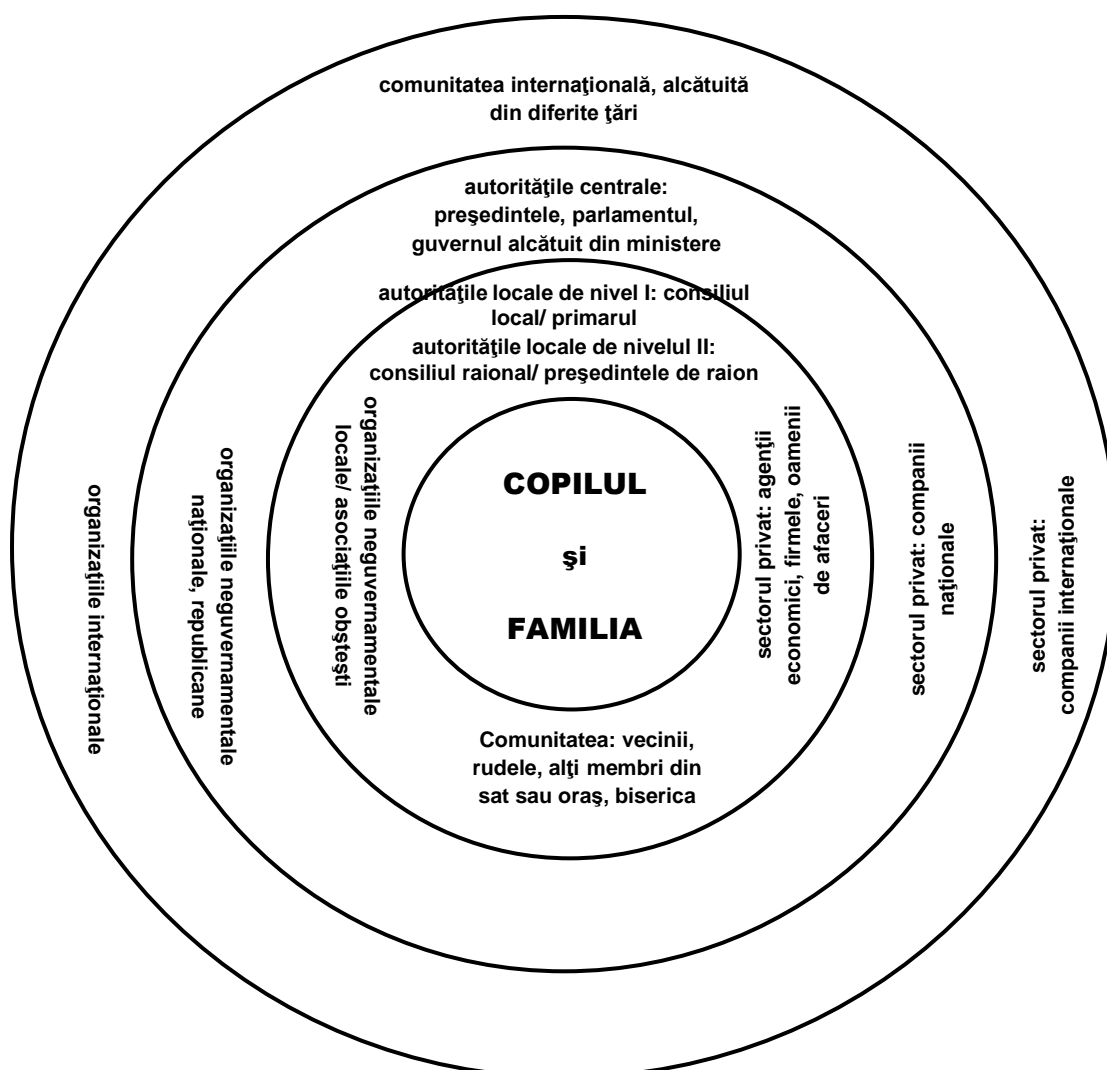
comunitatea internaţională, alcătuită din diferite ţări

autorităţile centrale: preşedintele, parlamentul, guvernul alcătuit din ministere

autorităţile locale de nivel I: consiliul local/ primarul

autorităţile locale de nivelul II: consiliul raional/ preşedintele de raion

organizaţiile internaţionale

organizaţiile neguvernamentale naţionale, republicane

organizaţiile neguvernamentale locale/ asociaţiile obşteşti

COPILUL

şi

FAMILIA

sectorul privat: agenţii economici, firmele, oamenii de afaceri

sectorul privat: companii naţionale

sectorul privat: companii internaţionale

Comunitatea: vecinii, rudele, alţi membri din sat sau oraş, biserica